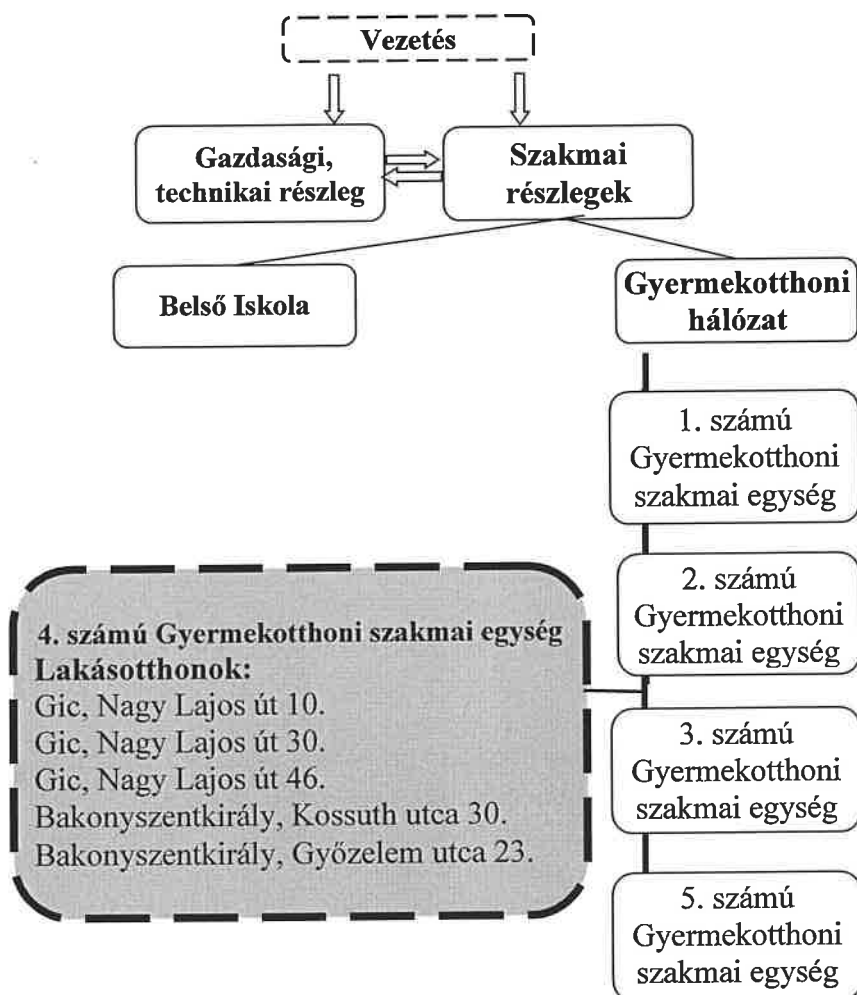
Vezetés

Gazdasági, technikai részleg

Szakmai részlegek

Belső Iskola

Gyermekotthoni hálózat

1. számú Gyermekotthoni szakmai egység

2. számú Gyermekotthoni szakmai egység

4. számú Gyermekotthoni szakmai egység
Lakásotthonok:
Gic, Nagy Lajos út 10.
Gic, Nagy Lajos út 30.
Gic, Nagy Lajos út 46.
Bakonyszentkirály, Kossuth utca 30.
Bakonyszentkirály, Győzelem utca 23.

3. számú Gyermekotthoni szakmai egység

5. számú Gyermekotthoni szakmai egység